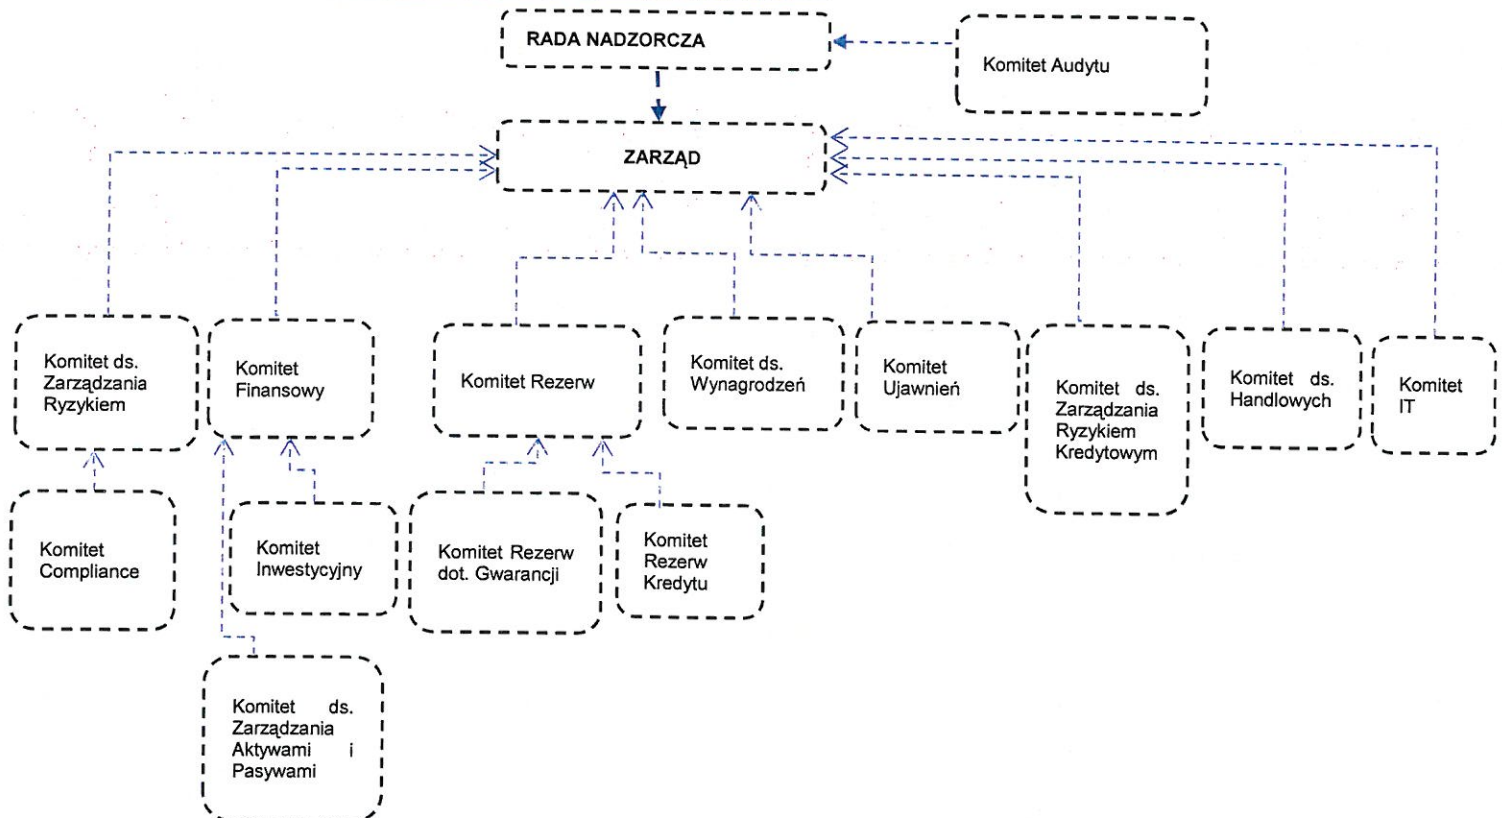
RADA NADZORCZA

Komitet Audytu

ZARZĄD

Komitet ds. Zarządzania Ryzykiem

Komitet Finansowy

Komitet Rezerw

Komitet ds. Wynagrodzeń

Komitet Ujawnień

Komitet ds. Zarządzania Ryzykiem Kredytowym

Komitet ds. Handlowych

Komitet IT

Komitet Compliance

Komitet Inwestycyjny

Komitet Rezerw dot. Gwarancji

Komitet Rezerw Kredytu

Komitet ds. Zarządzania Aktywami i Pasywami